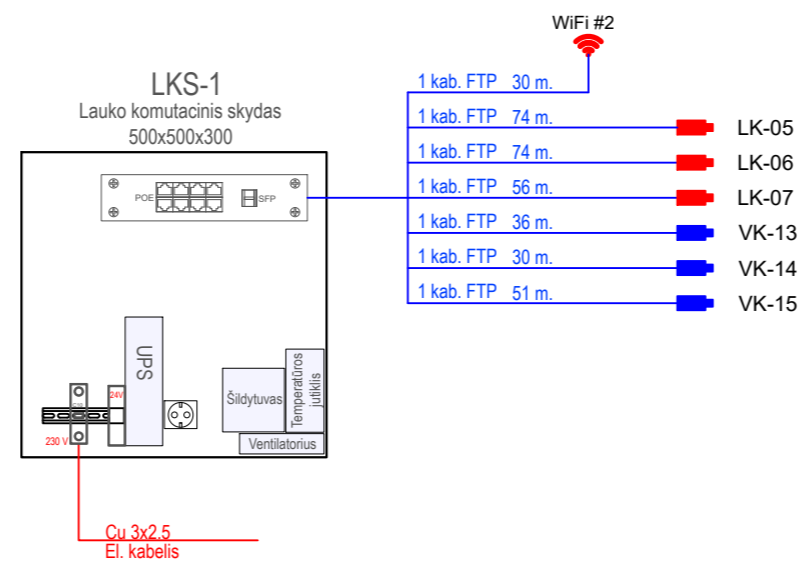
WiFi #2

LKS-1
Lauko komutacinis skydas
500x500x300

POE

SFP

1 kab. FTP 30 m.
1 kab. FTP 74 m.
1 kab. FTP 74 m.
1 kab. FTP 56 m.
1 kab. FTP 36 m.
1 kab. FTP 30 m.
1 kab. FTP 51 m.

LK-05
LK-06
LK-07
VK-13
VK-14
VK-15

UPS
24V
230 V
Šildytuvas
Temperatūros jutiklis
Ventiliatorius

Cu 3x2.5
El. kabelis